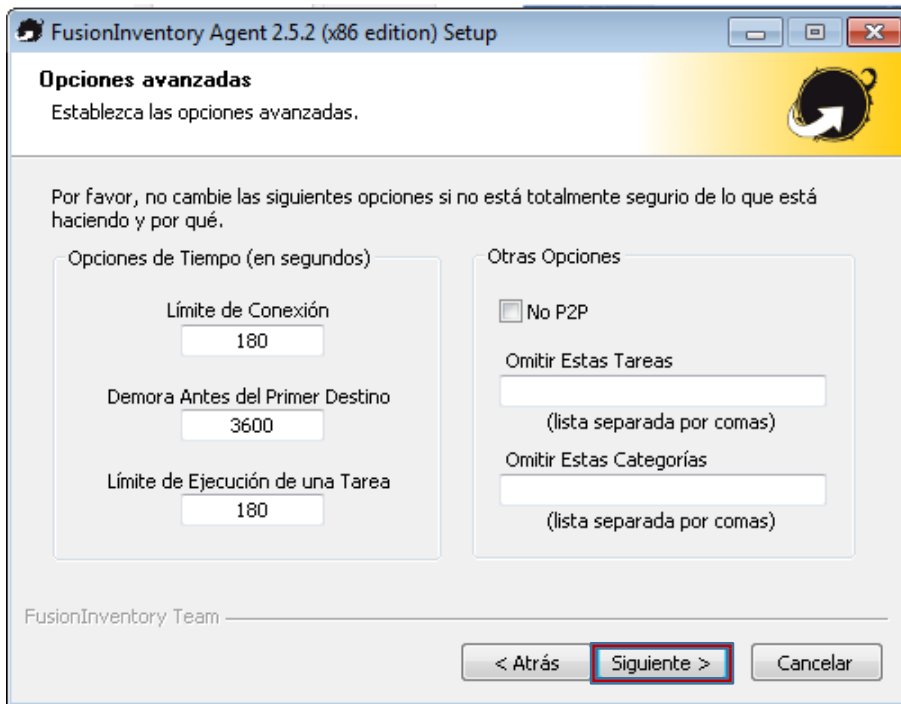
FusionInventory Agent 2.5.2 (x86 edition) Setup

Opciones avanzadas

Establezca las opciones avanzadas.

Por favor, no cambie las siguientes opciones si no está totalmente segurio de lo que está haciendo y por qué.

Opciones de Tiempo (en segundos)

Límite de Conexión

180

Demora Antes del Primer Destino

3600

Límite de Ejecución de una Tarea

180

Otras Opciones

No P2P

Omitir Estas Tareas

(lista separada por comas)

Omitir Estas Categorías

(lista separada por comas)

FusionInventory Team

< Atrás

Siguiente >

Cancelar